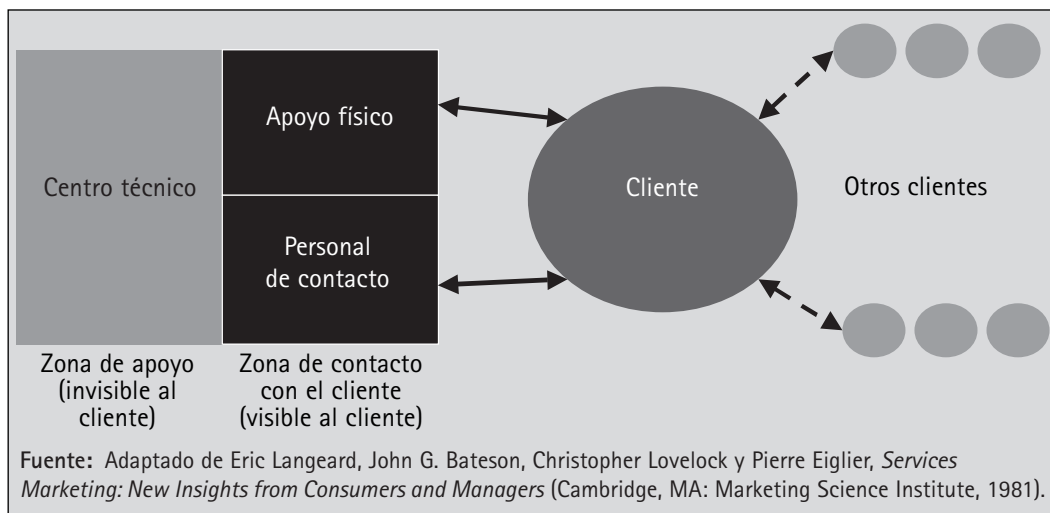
Centro técnico

Apoyo físico

Personal de contacto

Cliente

Otros clientes

Zona de apoyo (invisible al cliente)

Zona de contacto con el cliente (visible al cliente)

**Fuente:** Adaptado de Eric Langeard, John G. Bateson, Christopher Lovelock y Pierre Eiglier, *Services Marketing: New Insights from Consumers and Managers* (Cambridge, MA: Marketing Science Institute, 1981).